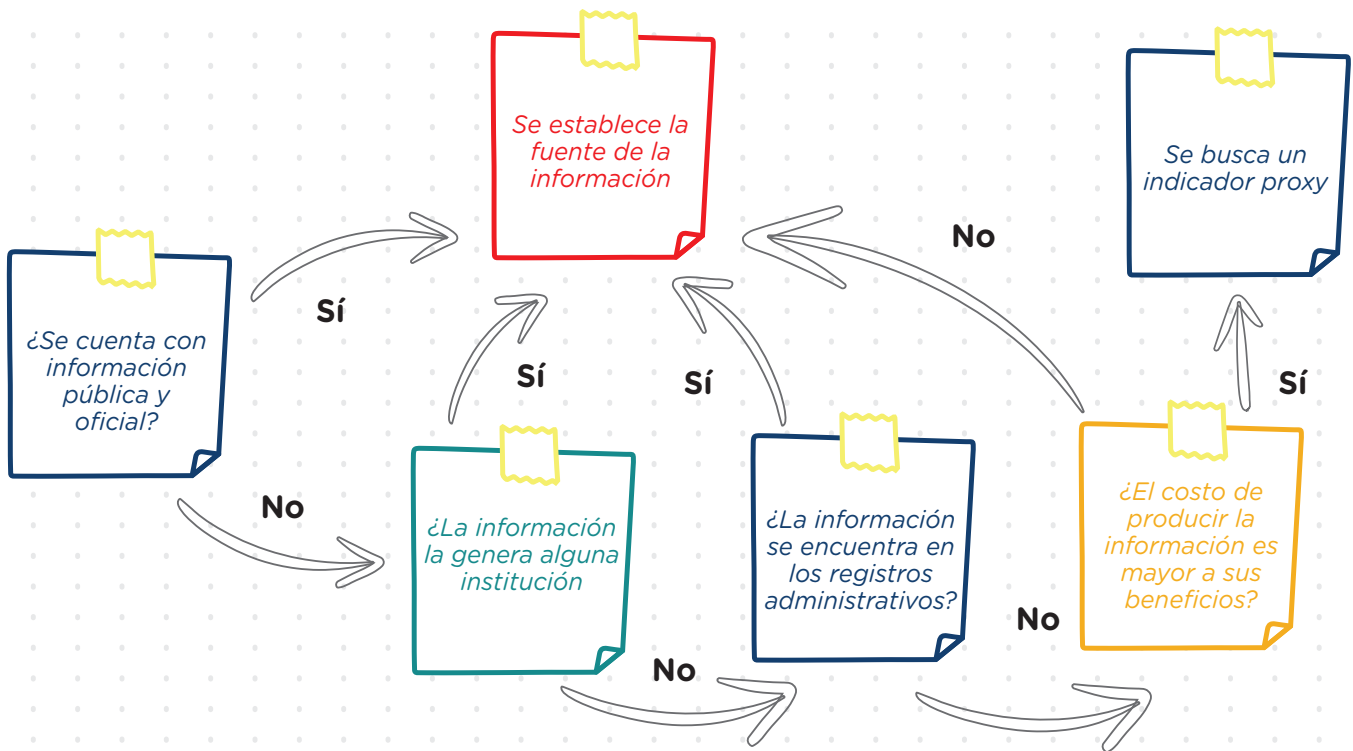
Se establece la fuente de la información

Se busca un indicador proxy

No

¿Se cuenta con información pública y oficial?

Sí

Sí

Sí

Sí

No

¿La información la genera alguna institución

¿La información se encuentra en los registros administrativos?

¿El costo de producir la información es mayor a sus beneficios?

No

No